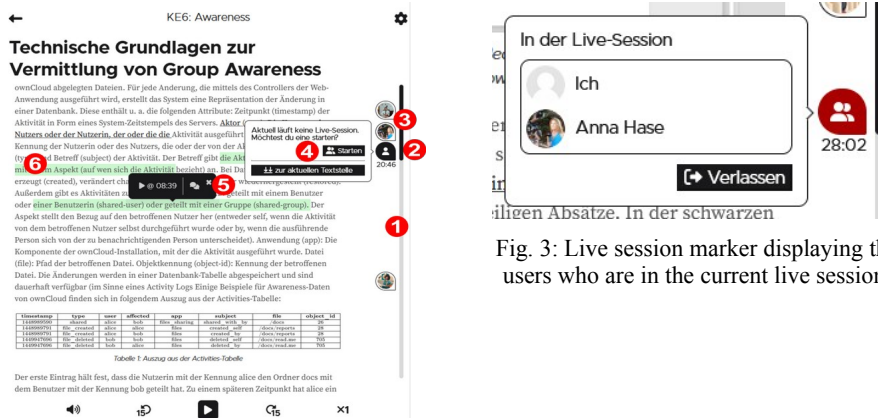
KE6: Awareness

Technische Grundlagen zur Vermittlung von Group Awareness

ownCloud abgelegten Dateien. Für jede Änderung, die mittels des Controllers der Web-Anwendung ausgeführt wird, erstellt das System eine Repräsentation der Änderung in einer Datenbank. Diese enthält u. a. die folgenden Attribute: Zeitpunkt (timestamp) der Aktivität in Form eines System-Zeitstempels des Servers. Aktor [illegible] Nutzers oder der Nutzerin, der oder die die Aktivität ausgeführt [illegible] Kennung der Nutzerin oder des Nutzers, die oder der von der Aktivität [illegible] (ty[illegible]) Betreff (subject) der Aktivität. Der Betreff gibt die Akt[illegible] mit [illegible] Aspekt (auf wen sich die Aktivität) bezieht an. Der Betreff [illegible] erzeugt (created), verändert (cha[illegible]) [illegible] wiederhergestellt (restored). Außerdem gibt es Aktivitäten zu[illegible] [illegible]teilt mit einem Benutzer oder einer Benutzerin (shared-user) oder geteilt mit einer Gruppe (shared-group). Der Aspekt stellt den Bezug auf den betroffenen Nutzer her (entweder self, wenn die Aktivität von dem betroffenen Nutzer selbst durchgeführt wurde oder by, wenn die ausführende Person sich von der zu benachrichtigenden Person unterscheidet). Anwendung (app): Die Komponente der ownCloud-Installation, mit der die Aktivität ausgeführt wurde. Datei (file): Pfad der betroffenen Datei. Objektkennung (object-id): Kennung der betroffenen Datei. Die Änderungen werden in einer Datenbank-Tabelle abgespeichert und sind dauerhaft verfügbar (im Sinne eines Activity Logs Einige Beispiele für Awareness-Daten von ownCloud finden sich in folgendem Auszug aus der Activities-Tabelle:

Aktuell läuft keine Live-Session. Möchtest du eine starten?
4 Starten
zur aktuellen Textstelle
3
2
20:46
6
@ 08:39
5
1

| timestamp | type | user | affected | app | subject | file | object_id |
|---|---|---|---|---|---|---|---|
| 1448869590 | shared | alice | bob | files_sharing | shared_with_by | /docs | 26 |
| 1448869791 | file_created | alice | alice | files | created_self | /docs/reports | 28 |
| 1448869791 | file_created | alice | bob | files | created_by | /docs/reports | 28 |
| 1448947696 | file_deleted | bob | bob | files | deleted_self | /docs/read.me | 705 |
| 1448947696 | file_deleted | bob | alice | files | deleted_by | /docs/read.me | 705 |

Tabelle 1: Auszug aus der Activities-Tabelle

Der erste Eintrag hält fest, dass die Nutzerin mit der Kennung alice den Ordner docs mit dem Benutzer mit der Kennung bob geteilt hat. Zu einem späteren Zeitpunkt hat alice ein

15 15 x1

In der Live-Session
Ich
Anna Hase
28:02
Verlassen
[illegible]iligen Absatze. In der schwarzen

Fig. 3: Live session marker displaying th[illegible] users who are in the current live sessio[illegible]